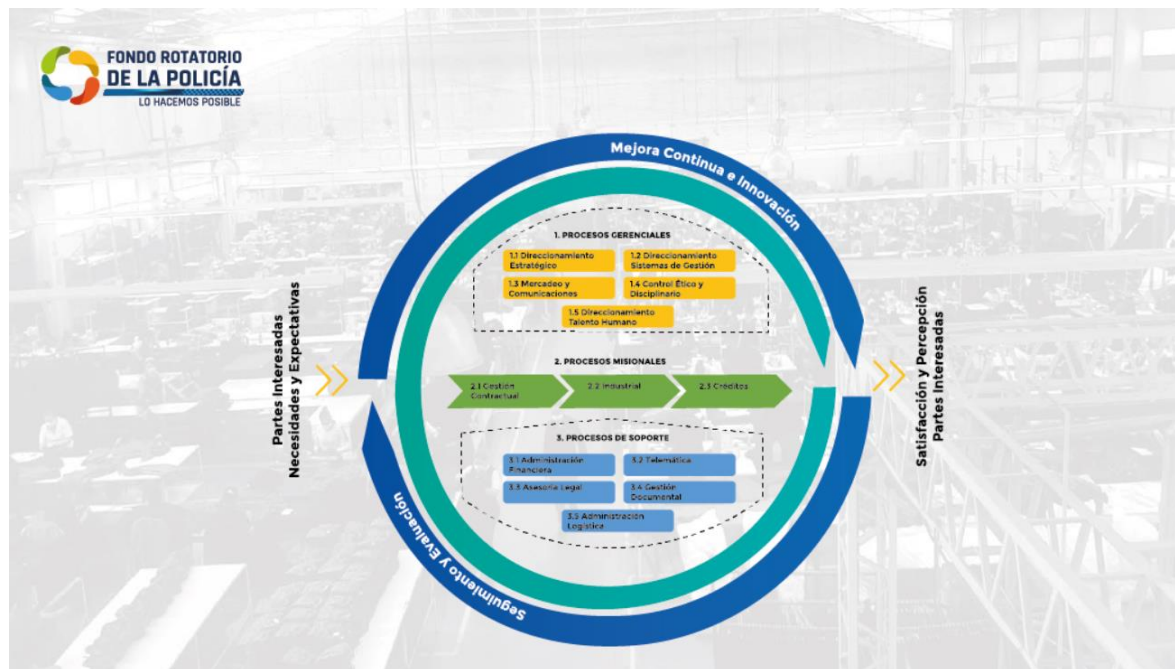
FONDO ROTATORIO
DE LA POLICÍA
LO HACEMOS POSIBLE

Mejora Continua e Innovación

Partes Interesadas
Necesidades y Expectativas

1. PROCESOS GERENCIALES

1.1 Direccionamiento Estratégico

1.2 Direccionamiento Sistemas de Gestión

1.3 Mercadeo y Comunicaciones

1.4 Control Ético y Disciplinario

1.5 Direccionamiento Talento Humano

2. PROCESOS MISIONALES

2.1 Gestión Contractual

2.2 Industrial

2.3 Créditos

3. PROCESOS DE SOPORTE

3.1 Administración Financiera

3.2 Telemática

3.3 Asesoría Legal

3.4 Gestión Documental

3.5 Administración Logística

Satisfacción y Percepción
Partes Interesadas

Seguimiento y Evaluación